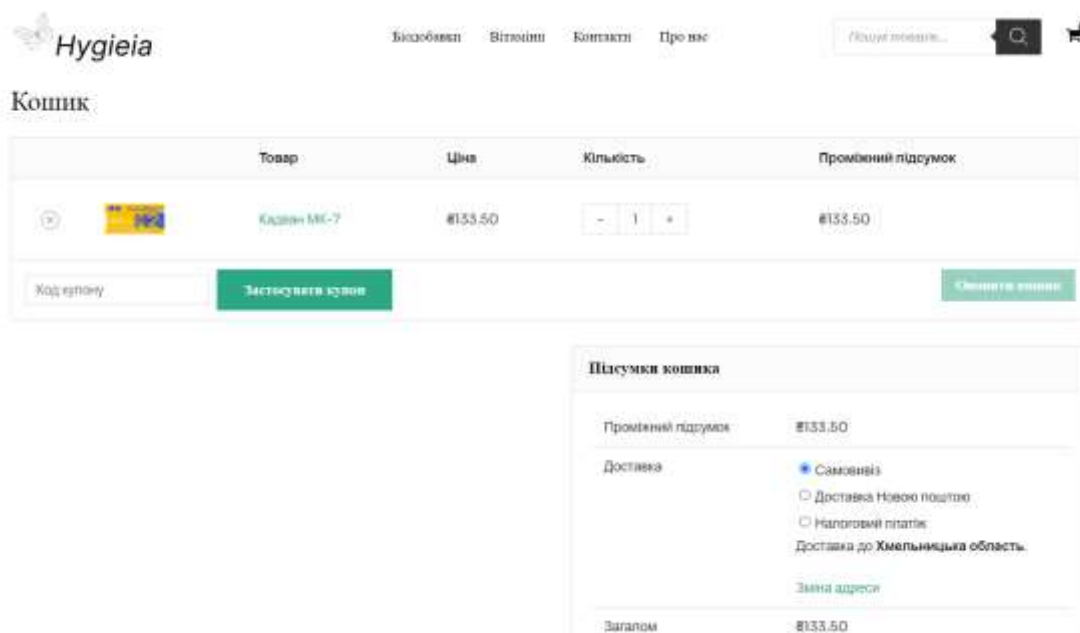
Hygieia

Біодобавки Вітаміни Контакти Про нас

Пошук товарів...

Кошик

| | | Товар | Ціна | Кількість | Проміжний підсумок |
|---|---|---|---|---|---|
| ⊗ | | Кадвин МК-7 | ₴133.50 | - 1 + | ₴133.50 |

Код купону

Застосувати купон

Оновити кошик

Підсумки кошика

| | |
|---|---|
| Проміжний підсумок | ₴133.50 |
| Доставка | Самовивіз<br>Доставка Новою поштою<br>Наложений платіж<br>Доставка до Хмельницька область.<br>Зміна адреси |
| Загалом | ₴133.50 |